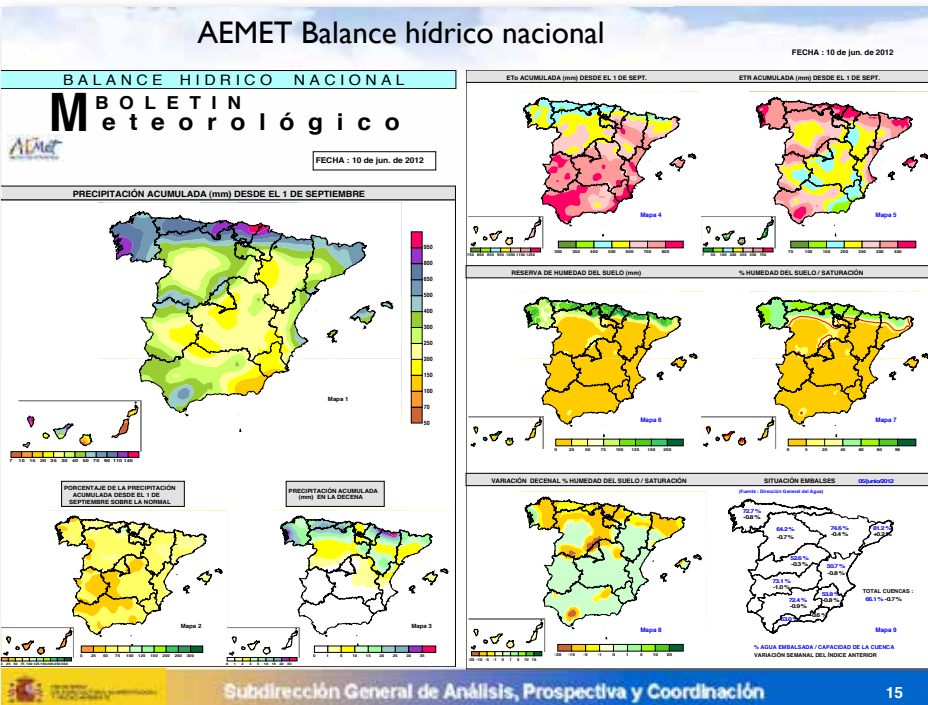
AEMET Balance hídrico nacional

FECHA : 10 de jun. de 2012

BALANCE HIDRICO NACIONAL

BOLETIN Meteorológico

AEMET

FECHA : 10 de jun. de 2012

PRECIPITACIÓN ACUMULADA (mm) DESDE EL 1 DE SEPTIEMBRE

950
800
650
500
400
300
250
200
150
100
70
50

Mapa 1

7 10 15 20 25 30 40 50 70 90 110 140

PORCENTAJE DE LA PRECIPITACIÓN ACUMULADA DESDE EL 1 DE SEPTIEMBRE SOBRE LA NORMAL

Mapa 2

0 25 50 75 100 125 150 200 300 300

PRECIPITACIÓN ACUMULADA (mm) EN LA DECENA

Mapa 3

0 1 5 10 15 20 25 30 35

ETo ACUMULADA (mm) DESDE EL 1 DE SEPT.

Mapa 4

300 400 500 600 700 800

ETR ACUMULADA (mm) DESDE EL 1 DE SEPT.

Mapa 5

75 100 150 200 250 300 400

RESERVA DE HUMEDAD DEL SUELO (mm)

Mapa 6

0 25 50 75 100 125 150 200

% HUMEDAD DEL SUELO / SATURACIÓN

Mapa 7

0 5 20 40 60 80 95

VARIACIÓN DECENAL % HUMEDAD DEL SUELO / SATURACIÓN

Mapa 8

-30 -15 -5 -1 0 1 5 10 20

SITUACIÓN EMBALSES 05/junio/2012

(Fuente : Dirección General del Agua)

72.7 % -0.8 %
64.2 % -0.7 %
74.6 % -0.4 %
81.2 % -0.2 %
52.6 % -0.3 %
50.7 % -0.8 %
73.1 % -1.0 %
72.4 % -0.9 %
63.6 % -0.8 %

TOTAL CUENCAS : 66.1 % -0.7 %

Mapa 9

% AGUA EMBALSADA / CAPACIDAD DE LA CUENCA
VARIACIÓN SEMANAL DEL ÍNDICE ANTERIOR

Subdirección General de Análisis, Prospectiva y Coordinación

15